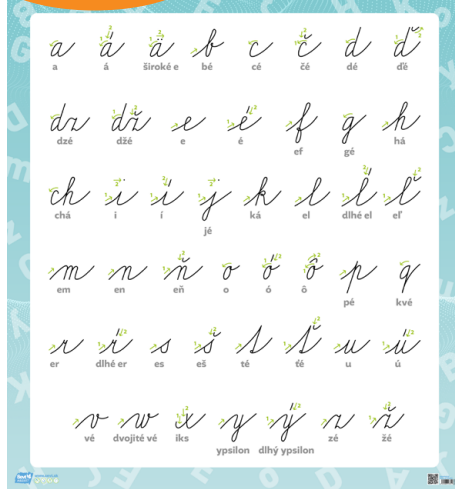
a á ä b c č d ď
a á široké e bé cé čé dé dě

dz dž e é f g h
dzé džé e é ef gé há

ch i í j k l ĺ ľ
chá i í jé ká el dlhé el eľ

m n ň o ó ô p q
em en eň o ó ô pé kvé

r ŕ s š t ť u ú
er dlhé er es eš té ťě u ú

v w x y ý z ž
vé dvojité vé iks ypsilon dlhý ypsilon zé žé